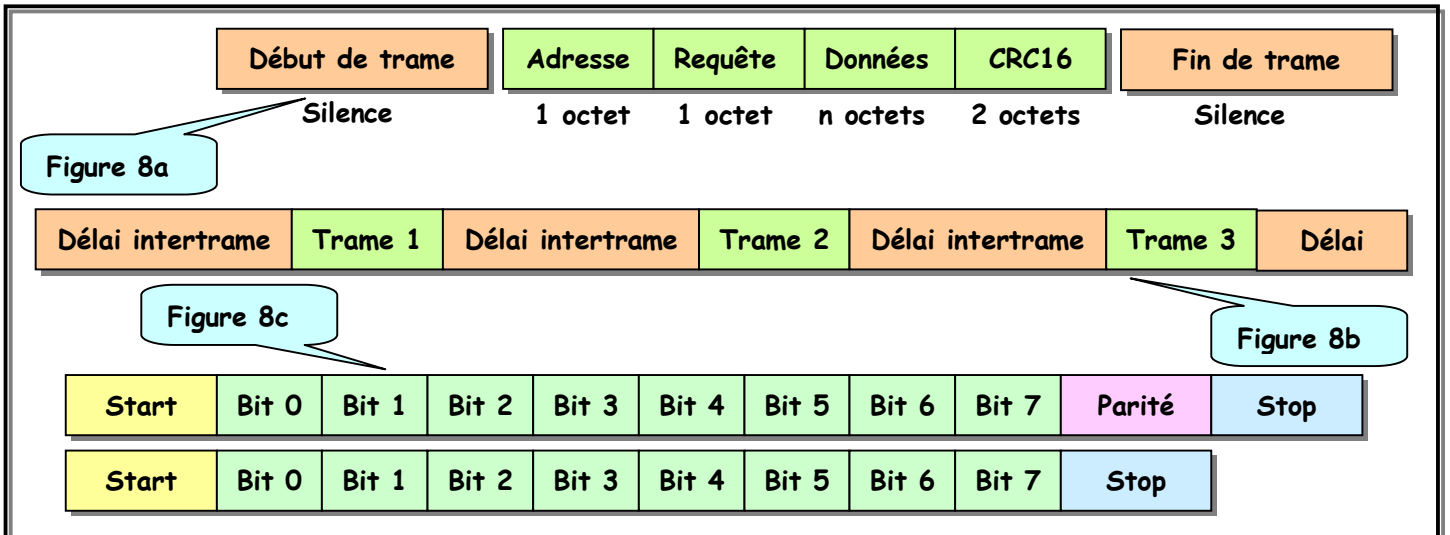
| Début de trame |
|---|
| Silence |

| Adresse | Requête | Données | CRC16 |
|---|---|---|---|
| 1 octet | 1 octet | n octets | 2 octets |

| Fin de trame |
|---|
| Silence |

Figure 8a

| Délai intertrame | Trame 1 | Délai intertrame | Trame 2 | Délai intertrame | Trame 3 | Délai |
|---|---|---|---|---|---|---|

Figure 8c

Figure 8b

| Start | Bit 0 | Bit 1 | Bit 2 | Bit 3 | Bit 4 | Bit 5 | Bit 6 | Bit 7 | Parité | Stop |
|---|---|---|---|---|---|---|---|---|---|---|

| Start | Bit 0 | Bit 1 | Bit 2 | Bit 3 | Bit 4 | Bit 5 | Bit 6 | Bit 7 | Stop |
|---|---|---|---|---|---|---|---|---|---|